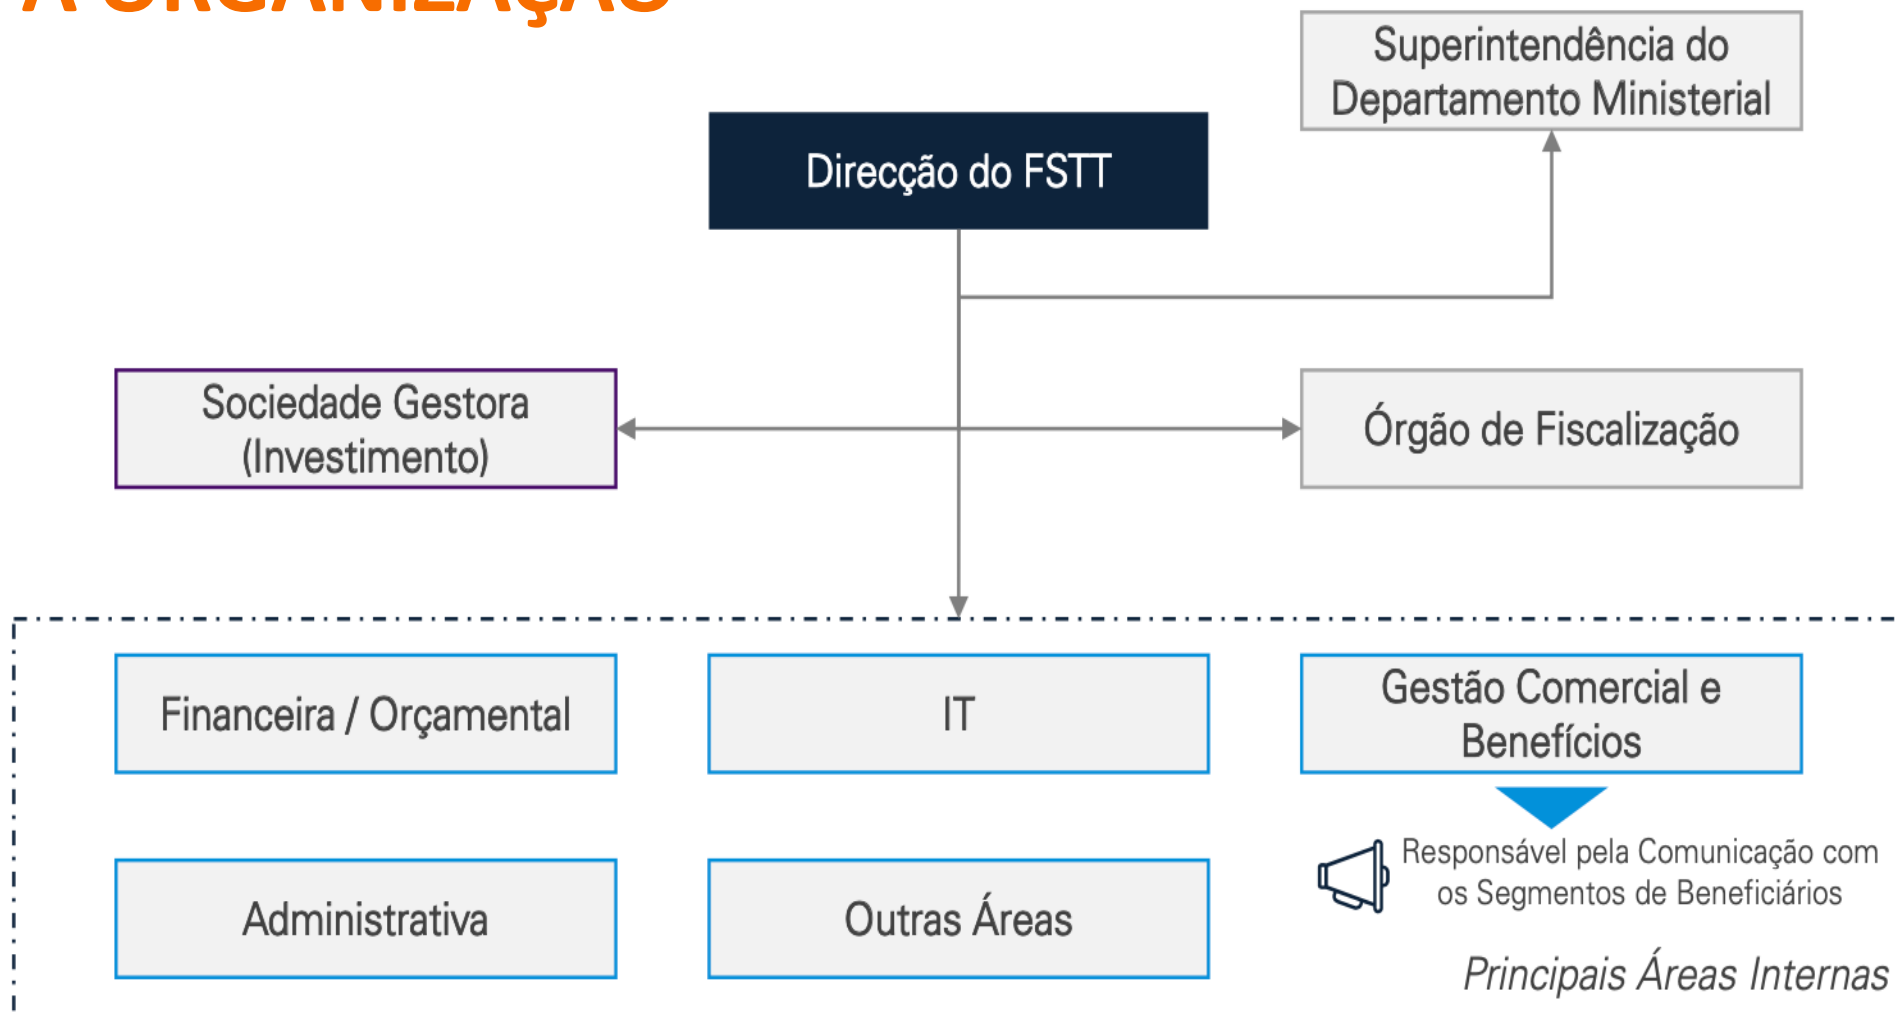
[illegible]

Superintendência do Departamento Ministerial

Direcção do FSTT

Sociedade Gestora (Investimento)

Órgão de Fiscalização

Financeira / Orçamental

IT

Gestão Comercial e Benefícios

Responsável pela Comunicação com os Segmentos de Beneficiários

Administrativa

Outras Áreas

Principais Áreas Internas